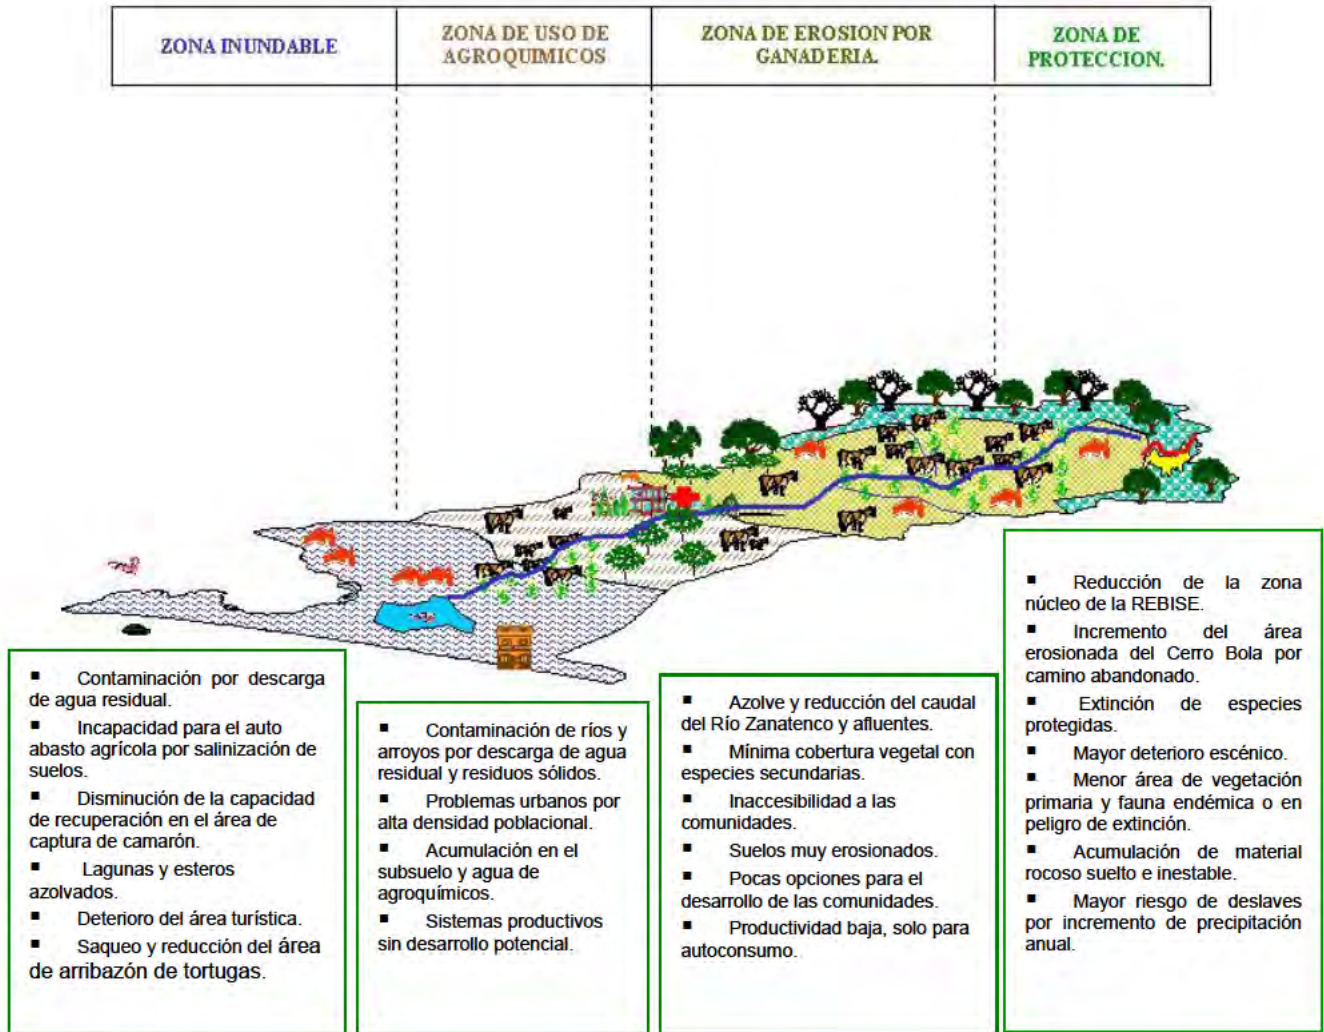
| ZONA INUNDABLE | ZONA DE USO DE AGROQUIMICOS | ZONA DE EROSION POR GANADERIA. | ZONA DE PROTECCION. |
|---|---|---|---|

■ Reducción de la zona núcleo de la REBISE.
■ Incremento del área erosionada del Cerro Bola por camino abandonado.
■ Extinción de especies protegidas.
■ Mayor deterioro escénico.
■ Menor área de vegetación primaria y fauna endémica o en peligro de extinción.
■ Acumulación de material rocoso suelto e inestable.
■ Mayor riesgo de deslaves por incremento de precipitación anual.

■ Contaminación por descarga de agua residual.
■ Incapacidad para el auto abasto agrícola por salinización de suelos.
■ Disminución de la capacidad de recuperación en el área de captura de camarón.
■ Lagunas y esteros azolvados.
■ Deterioro del área turística.
■ Saqueo y reducción del área de arribazón de tortugas.

■ Contaminación de ríos y arroyos por descarga de agua residual y residuos sólidos.
■ Problemas urbanos por alta densidad poblacional.
■ Acumulación en el subsuelo y agua de agroquímicos.
■ Sistemas productivos sin desarrollo potencial.

■ Azolve y reducción del caudal del Río Zanatenco y afluentes.
■ Mínima cobertura vegetal con especies secundarias.
■ Inaccesibilidad a las comunidades.
■ Suelos muy erosionados.
■ Pocas opciones para el desarrollo de las comunidades.
■ Productividad baja, solo para autoconsumo.